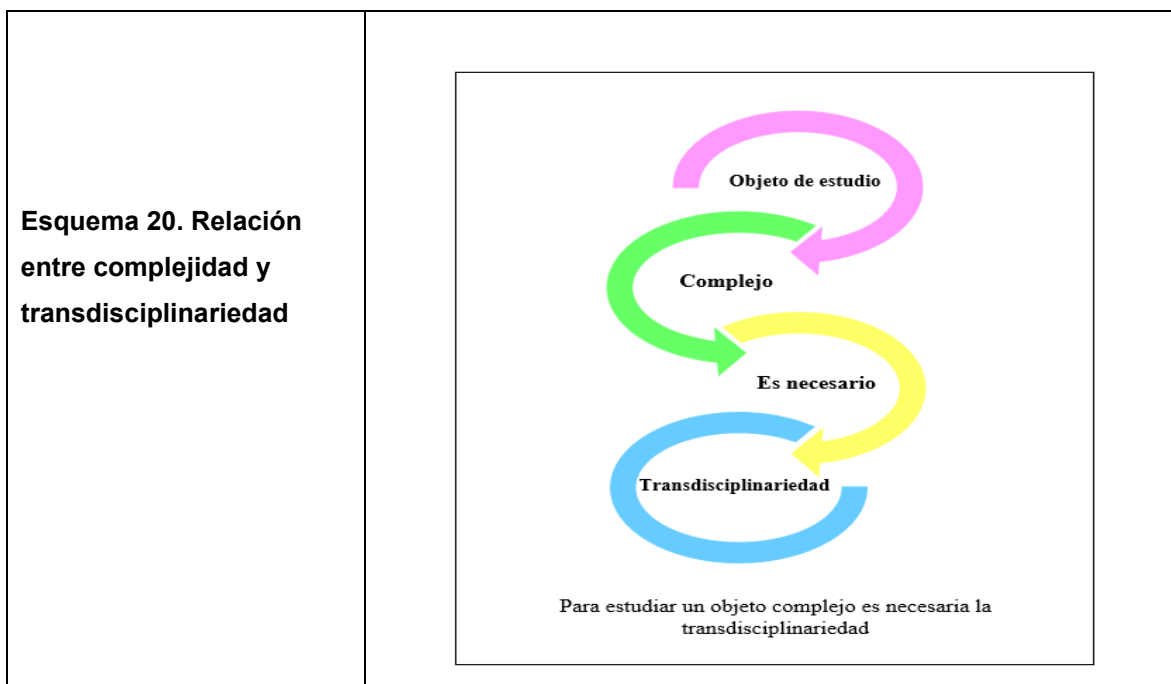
| Esquema 20. Relación entre complejidad y transdisciplinariedad | Objeto de estudio<br>Complejo<br>Es necesario<br>Transdisciplinariedad<br>Para estudiar un objeto complejo es necesaria la transdisciplinariedad |
|---|---|